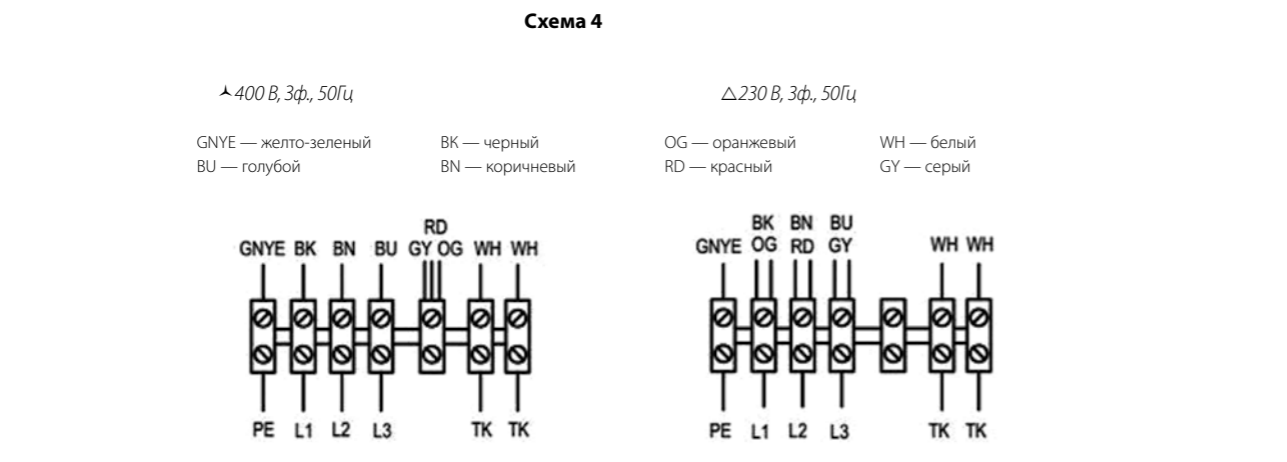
**Схема 4**

⅄ 400 В, 3ф., 50Гц

GNYE — желто-зеленый
BU — голубой

BK — черный
BN — коричневый

GNYE BK BN BU RD GY OG WH WH

PE L1 L2 L3 TK TK

△230 В, 3ф., 50Гц

OG — оранжевый
RD — красный

WH — белый
GY — серый

GNYE BK OG BN RD BU GY WH WH

PE L1 L2 L3 TK TK